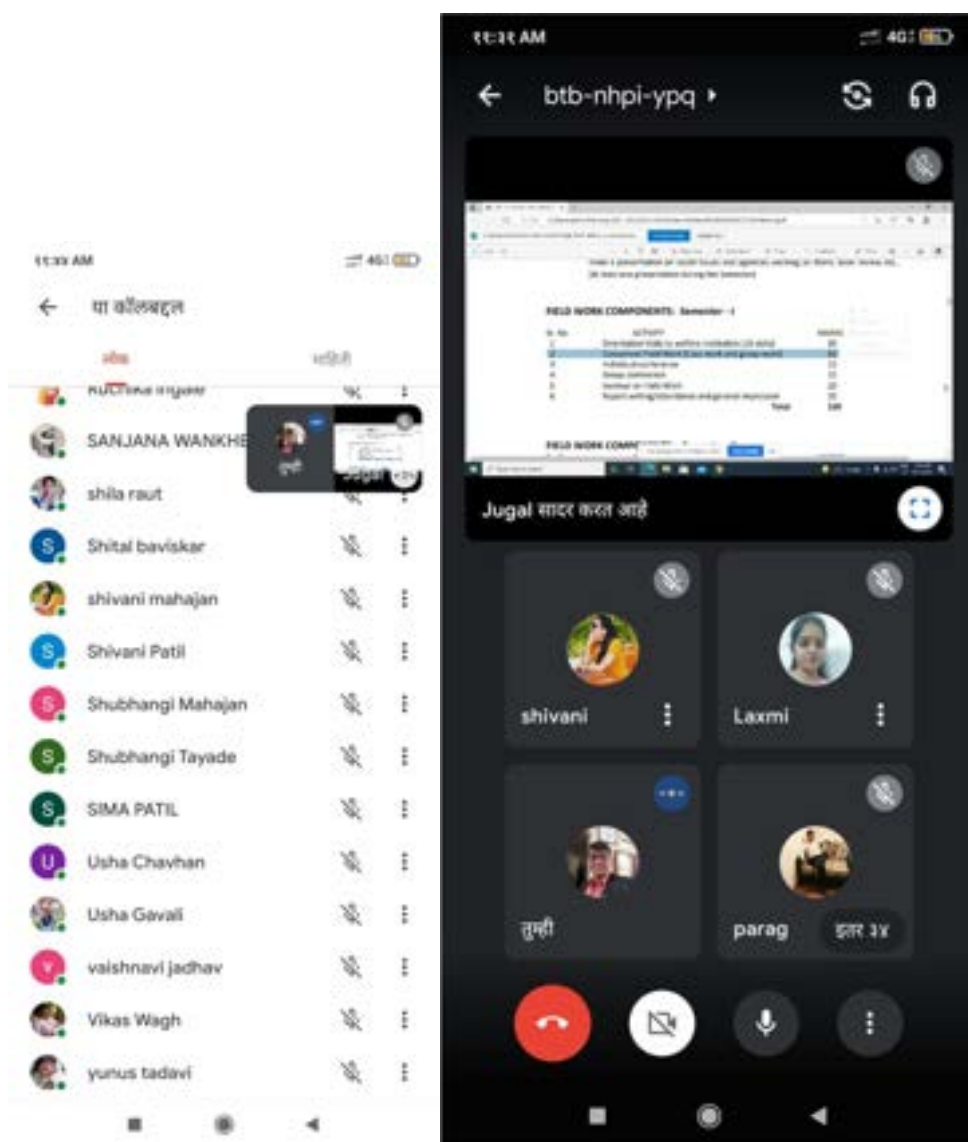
११:३३ AM

या कॉलबद्दल

लोक

माहिती

Ruchika Ingale

SANJANA WANKHE

तुम्ही

Jugal

shila raut

Shital baviskar

shivani mahajan

Shivani Patil

Shubhangi Mahajan

Shubhangi Tayade

SIMA PATIL

Usha Chavhan

Usha Gavali

vaishnavi jadhav

Vikas Wagh

yunus tadavi

११:३१ AM

btb-nhpi-ypq

FIELD WORK COMPONENTS: Semester - I

FIELD WORK COMPONENTS

Jugal सादर करत आहे

shivani

Laxmi

तुम्ही

parag

इतर ३४